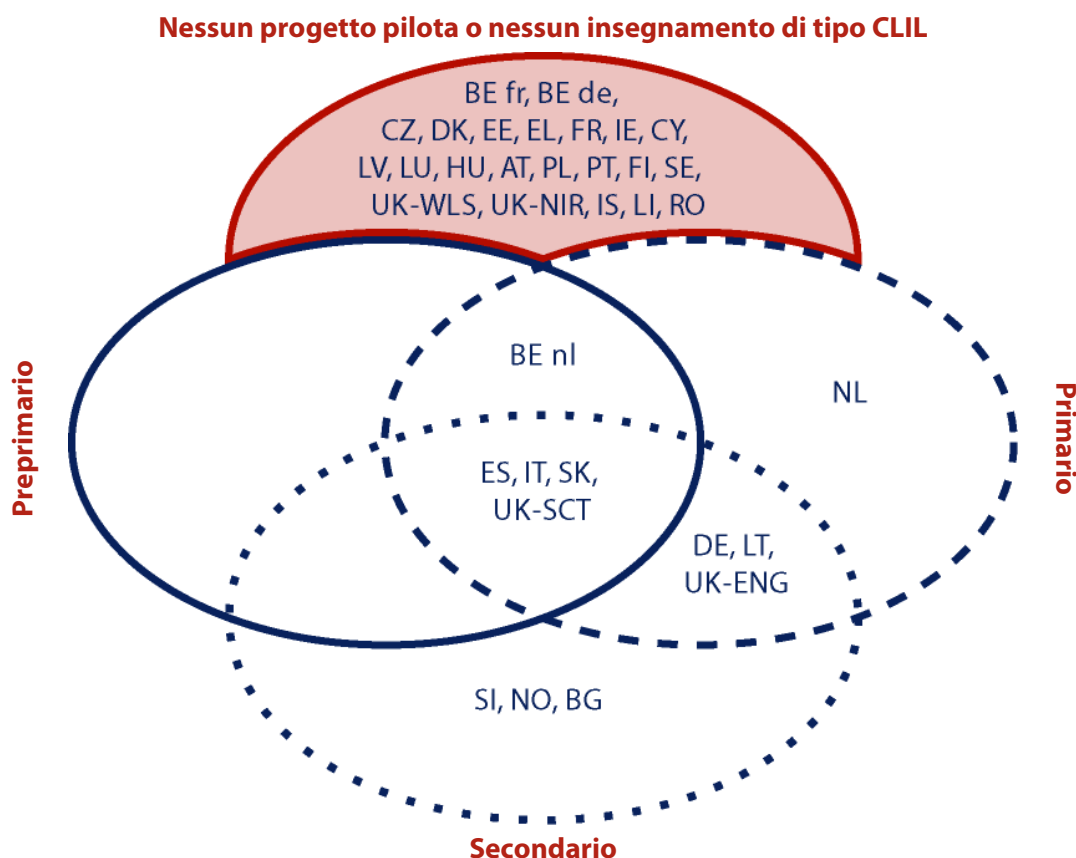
Nessun progetto pilota o nessun insegnamento di tipo CLIL

BE fr, BE de, CZ, DK, EE, EL, FR, IE, CY, LV, LU, HU, AT, PL, PT, FI, SE, UK-WLS, UK-NIR, IS, LI, RO

Preprimario

BE nl

NL

Primario

ES, IT, SK, UK-SCT

DE, LT, UK-ENG

SI, NO, BG

Secondario